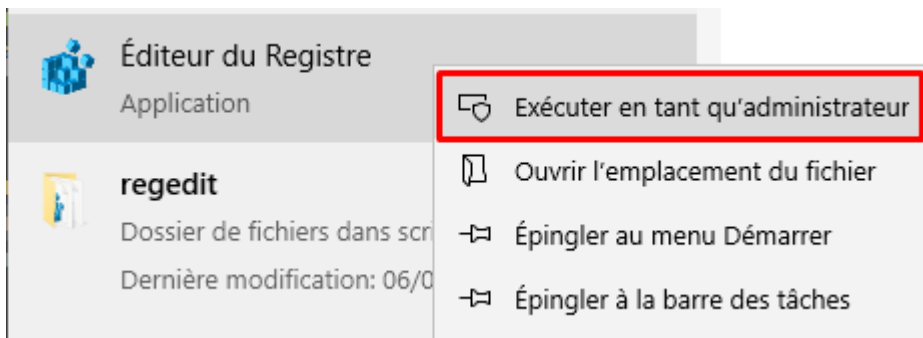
Éditeur du Registre
Application

regedit
Dossier de fichiers dans scr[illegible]
Dernière modification: 06/0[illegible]

Exécuter en tant qu'administrateur
Ouvrir l'emplacement du fichier
Épingler au menu Démarrer
Épingler à la barre des tâches